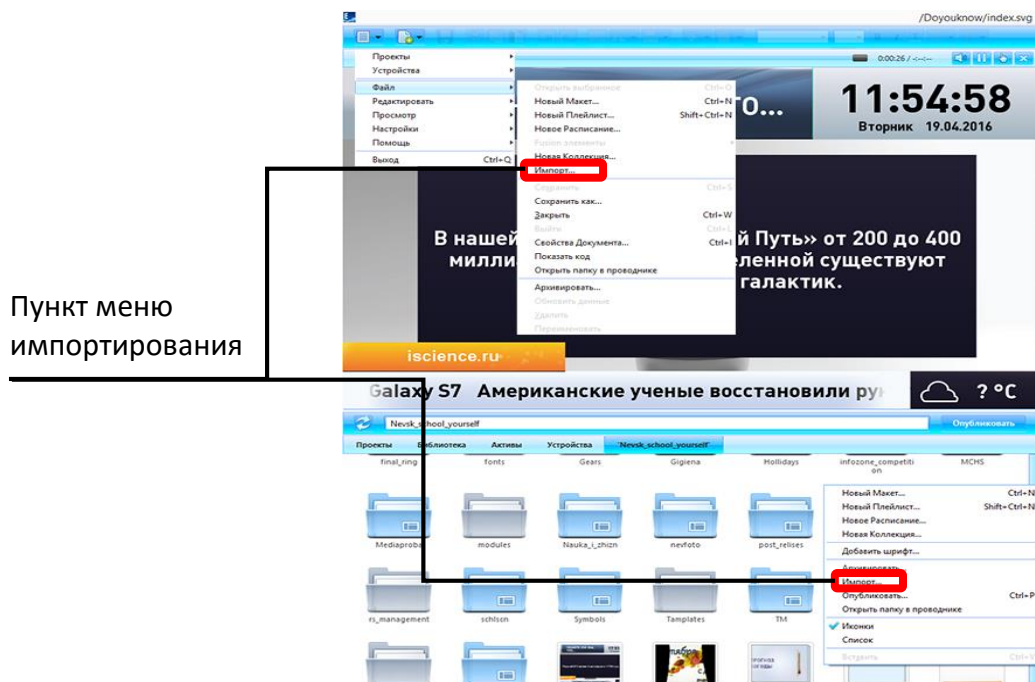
/Doyouknow/index.svg

Проекты
Устройства
Файл
Редактировать
Просмотр
Настройки
Помощь
Выход Ctrl+Q

Открыть выбранное Ctrl+O
Новый Макет... Ctrl+N
Новый Плейлист... Shift+Ctrl+N
Новое Расписание...
Fusion элементы
Новая Коллекция...
Импорт...
Сохранить Ctrl+S
Сохранить как...
Закрыть Ctrl+W
Выйти Ctrl+I
Свойства Документа... Ctrl+I
Показать код
Открыть папку в проводнике
Архивировать...
Обновить данные
Удалить
Переименовать

0:00:26 / --:--

11:54:58
Вторник 19.04.2016

В нашей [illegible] Путь» от 200 до 400 милли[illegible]ленной существуют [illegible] галактик.

iscience.ru

Galaxy S7 Американские ученые восстановили ру

? °C

Пункт меню импортирования

Nevsk_school_yourself
Опубликовать

Проекты Библиотека Активы Устройства Nevsk_school_yourself

final_ring fonts Gears Gigiena Hollidays infozone_competition MCHS
Mediaproba modules Nauka_i_zhizn nevfoto post_relises
rs_management schlsn Symbols Tamplates TM

Новый Макет... Ctrl+N
Новый Плейлист... Shift+Ctrl+N
Новое Расписание...
Новая Коллекция...
Добавить шрифт...
Архивировать...
Импорт...
Опубликовать... Ctrl+P
Открыть папку в проводнике
Иконки
Список
Вставить Ctrl+V